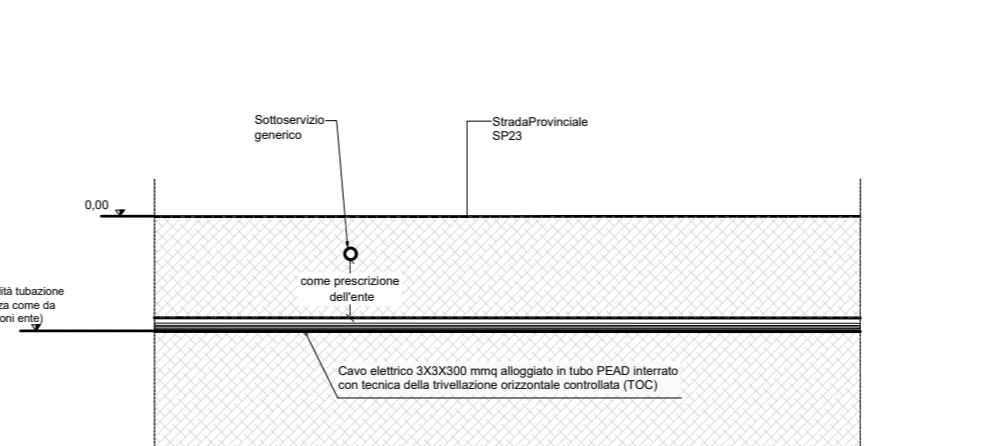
Sottoservizio generico

StradaProvinciale SP23

0,00

come prescrizione dell'ente

ità tubazione
za come da
oni ente)

Cavo elettrico 3X3X300 mmq alloggiato in tubo PEAD interrato con tecnica della trivellazione orizzontale controllata (TOC)